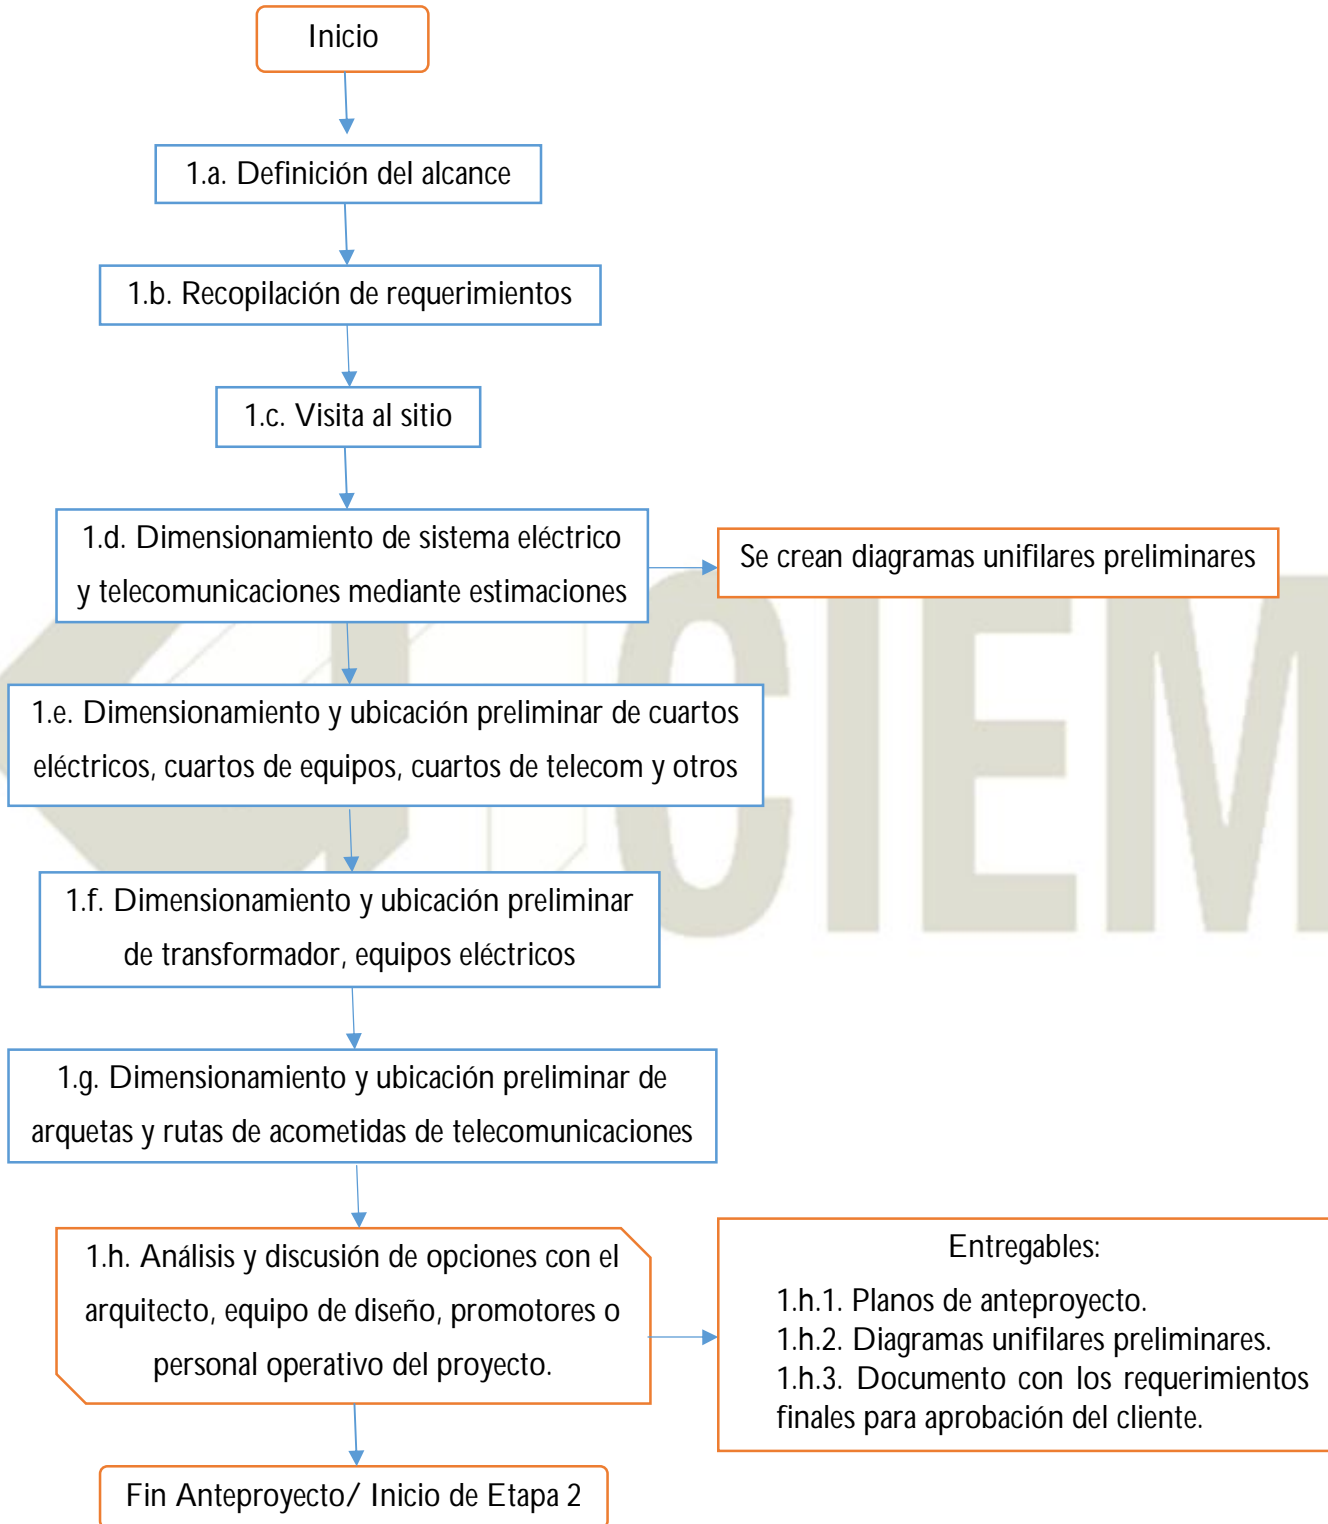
Inicio

1.a. Definición del alcance

1.b. Recopilación de requerimientos

1.c. Visita al sitio

1.d. Dimensionamiento de sistema eléctrico y telecomunicaciones mediante estimaciones

Se crean diagramas unifilares preliminares

1.e. Dimensionamiento y ubicación preliminar de cuartos eléctricos, cuartos de equipos, cuartos de telecom y otros

CIEM

1.f. Dimensionamiento y ubicación preliminar de transformador, equipos eléctricos

1.g. Dimensionamiento y ubicación preliminar de arquetas y rutas de acometidas de telecomunicaciones

1.h. Análisis y discusión de opciones con el arquitecto, equipo de diseño, promotores o personal operativo del proyecto.

Entregables:
1.h.1. Planos de anteproyecto.
1.h.2. Diagramas unifilares preliminares.
1.h.3. Documento con los requerimientos finales para aprobación del cliente.

Fin Anteproyecto/ Inicio de Etapa 2